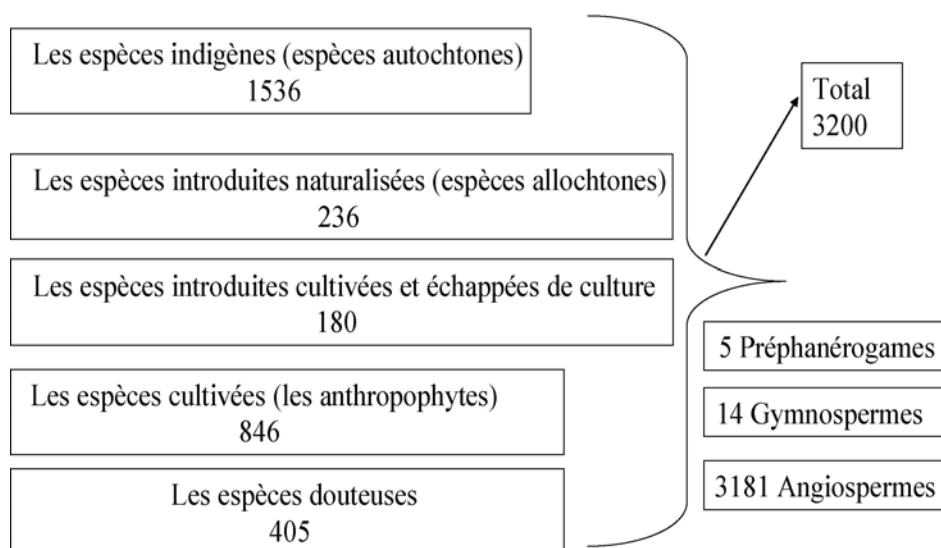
Les espèces indigènes (espèces autochtones)
1536

Les espèces introduites naturalisées (espèces allochtones)
236

Les espèces introduites cultivées et échappées de culture
180

Les espèces cultivées (les anthropophytes)
846

Les espèces douteuses
405

Total
3200

5 Préphanérogames

14 Gymnospermes

3181 Angiospermes